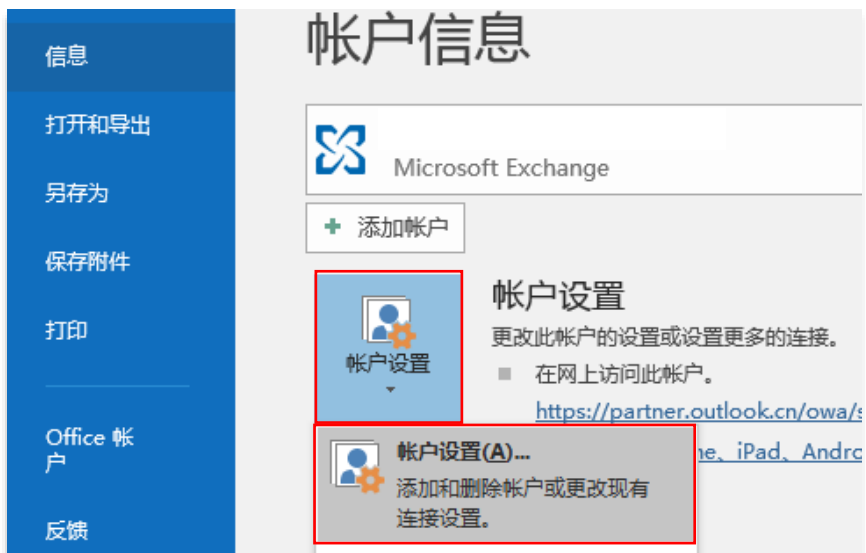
信息

打开和导出

另存为

保存附件

打印

Office 帐户

反馈

帐户信息

Microsoft Exchange

+ 添加帐户

帐户设置

帐户设置

更改此帐户的设置或设置更多的连接。

在网上访问此帐户。

https://partner.outlook.cn/owa/s

帐户设置(A)...

添加和删除帐户或更改现有连接设置。

ne、iPad、Andro